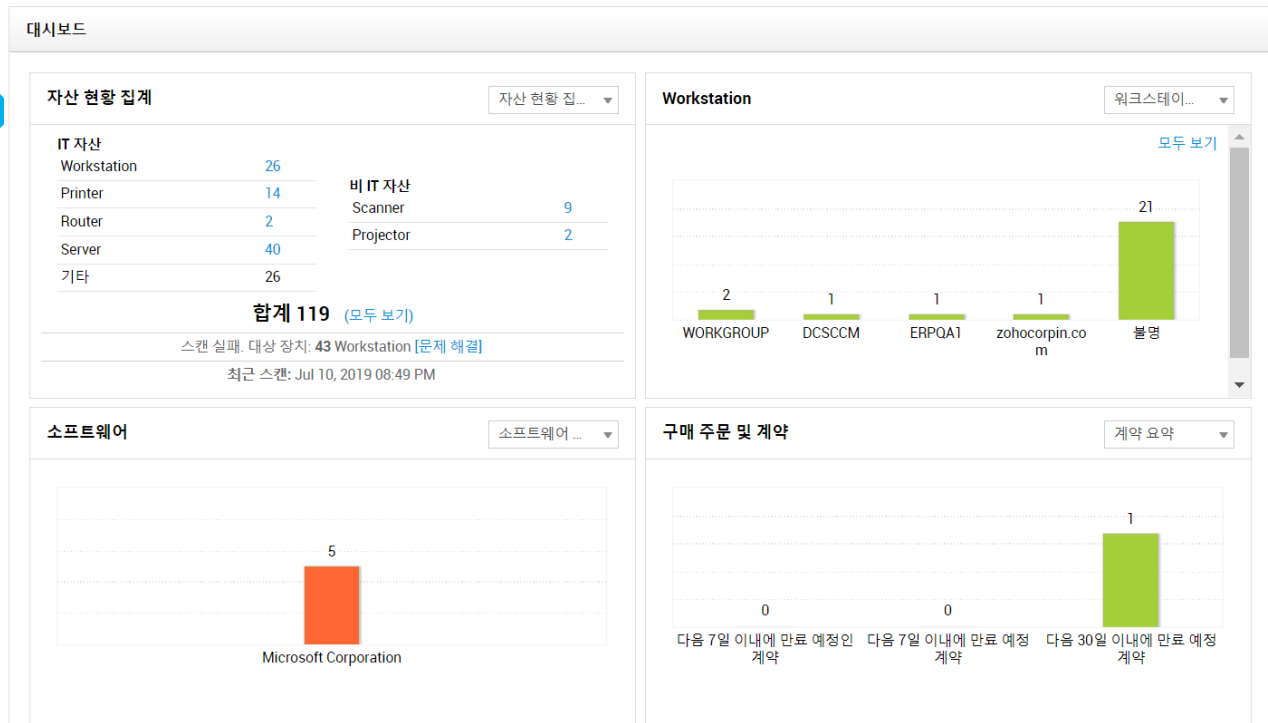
대시보드

자산 현황 집계

자산 현황 집...

IT 자산

| Workstation | 26 |
|---|---|
| Printer | 14 |
| Router | 2 |
| Server | 40 |
| 기타 | 26 |

비 IT 자산

| Scanner | 9 |
|---|---|
| Projector | 2 |

합계 119 (모두 보기)

스캔 실패. 대상 장치: 43 Workstation [문제 해결]

최근 스캔: Jul 10, 2019 08:49 PM

Workstation

워크스테이...

모두 보기

2
WORKGROUP
1
DCSCCM
1
ERPQA1
1
zohocorpin.com
21
불명

소프트웨어

소프트웨어 ...

5
Microsoft Corporation

구매 주문 및 계약

계약 요약

0
다음 7일 이내에 만료 예정인 계약
0
다음 7일 이내에 만료 예정 계약
1
다음 30일 이내에 만료 예정 계약